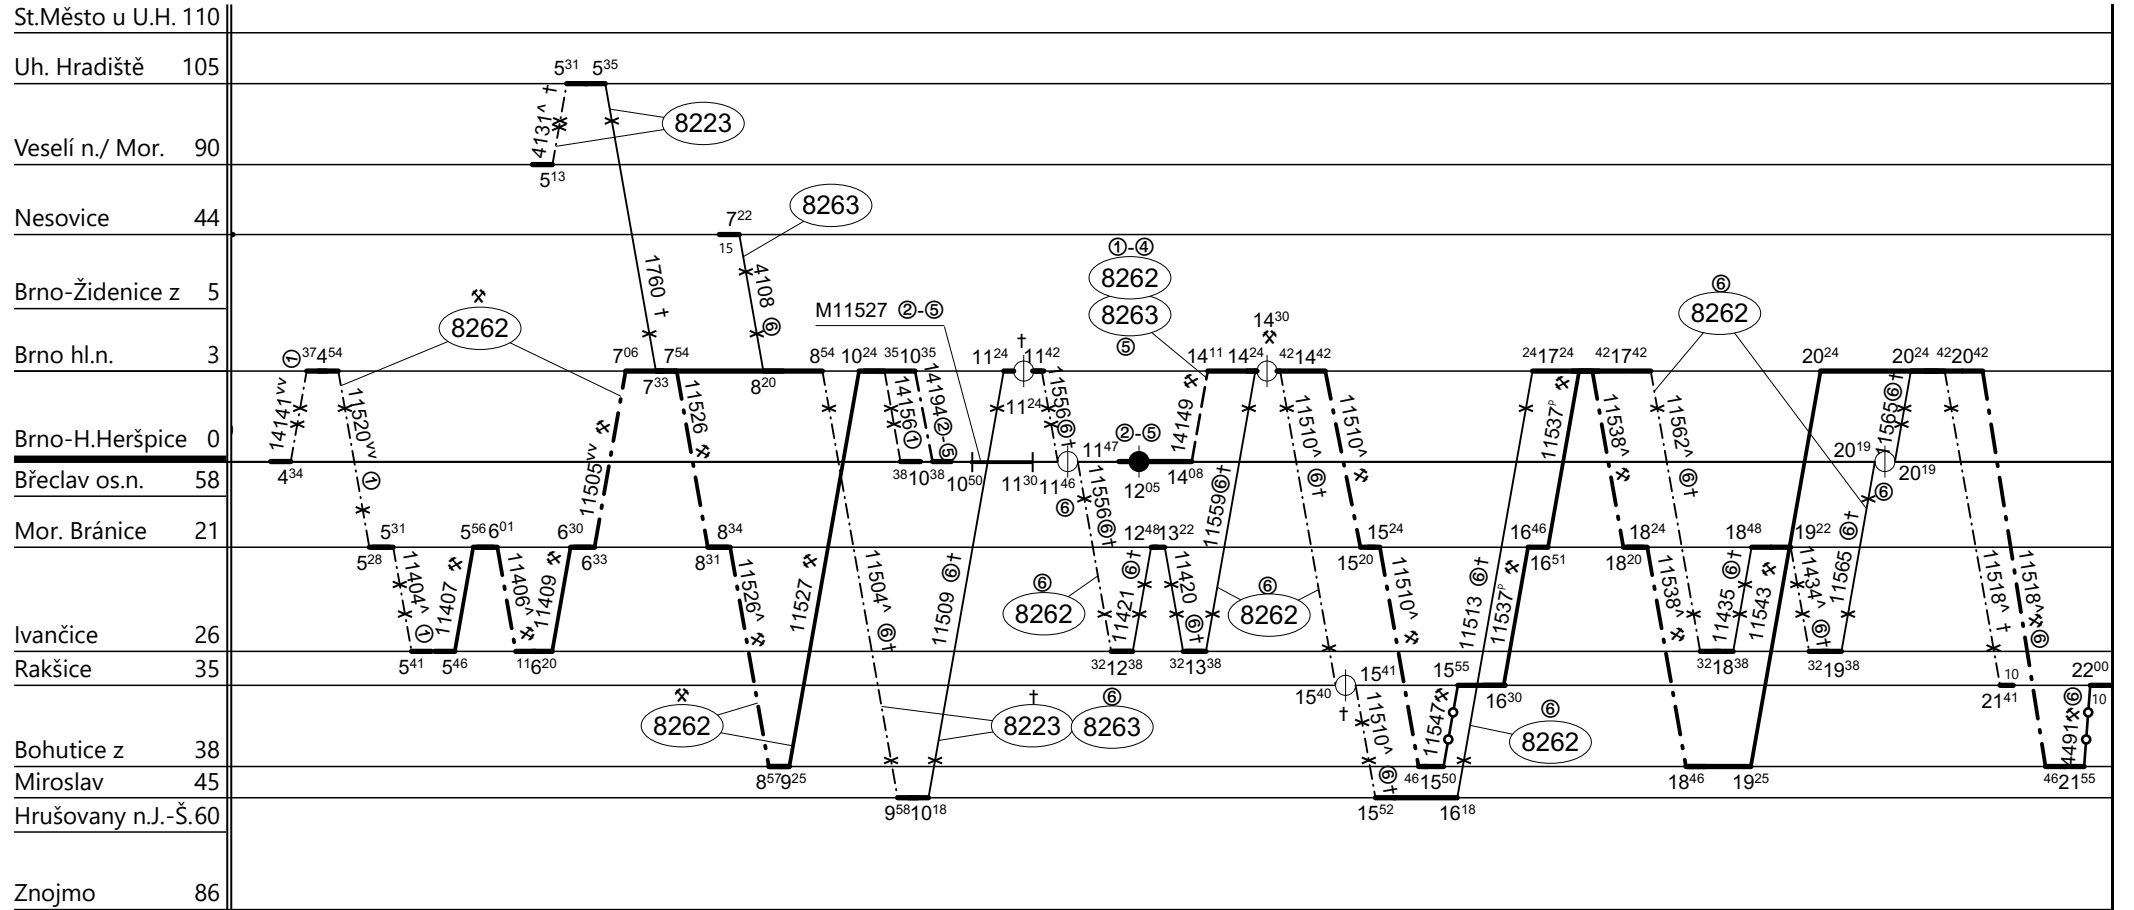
St.Město u U.H. 110
Uh. Hradiště 105
Veselí n./ Mor. 90
Nesovice 44
Brno-Židenice z 5
Brno hl.n. 3
Brno-H.Heršpice 0
Břeclav os.n. 58
Mor. Bránice 21
Ivančice 26
Rakšice 35
Bohutice z 38
Miroslav 45
Hrušovany n.J.-Š.60
Znojmo 86

$5^{31}$ $5^{35}$
4131^ †
8223
$5^{13}$
$7^{22}$
8263
15
4108 ⑥
1760 †
M11527 ②-⑤
①-④
8262
8263
⑤
$14^{30}$
⑥
8262
⑦ $^{37}4^{54}$
8262
14141ˇˇ
11520ˇˇ ①
$4^{34}$
$7^{06}$ $7^{54}$
$7^{33}$
$8^{20}$
$8^{54}$ $10^{24}$ $^{35}10^{35}$
$11^{24}$ $11^{42}$
†
$14^{11}$ $14^{24}$ $^{42}14^{42}$
$^{24}17^{24}$ $^{42}17^{42}$
$20^{24}$ $20^{24}$ $^{42}20^{42}$
11526
14156 ①
14194 ②-⑤
$11^{24}$
11556 ⑥†
$11^{47}$ ②-⑤
14149
11510^ ⑥†
11510^
11537ᴾ
11538^
11562^ ⑥†
11565 ⑥†
$20^{19}$
$20^{19}$
⑥
$^{38}10^{38}$ $10^{50}$ $11^{30}$ $11^{46}$
⑥
$12^{05}$ $14^{08}$
11556 ⑥†
14159 ⑥†
$5^{31}$ $5^{56}$ $6^{01}$ $6^{30}$
$5^{28}$ $6^{33}$
11505ˇˇ
$8^{34}$
$8^{31}$
$12^{48}$ $13^{22}$
$15^{24}$
$15^{20}$
$16^{46}$
$16^{51}$
$18^{24}$
$18^{20}$
$18^{48}$ $19^{22}$
11404^ ①
11407
11406^
11409
11526^
11527
11504^ ⑥†
11509 ⑥†
⑥
8262
11421 ⑥†
11420 ⑥†
⑥
8262
11510^
11513 ⑥†
11537ᴾ
11538^
11435 ⑥†
11543
11434^ ⑥†
11565
11518^ †
11518^ ⑥
$5^{41}$ $5^{46}$ $^{11}6^{20}$
$^{32}12^{38}$ $^{32}13^{38}$
$^{32}18^{38}$ $^{32}19^{38}$
$15^{41}$ $15^{55}$
$15^{40}$
$16^{30}$
$21^{41}$ 10
$22^{00}$
8262
†
8223
⑥
8263
†
11510^ ⑥†
11547
⑥
8262
4491 ⑥
10
$8^{57}9^{25}$
$9^{58}10^{18}$
$^{46}15^{50}$
$15^{52}$ $16^{18}$
$18^{46}$ $19^{25}$
$^{46}21^{55}$